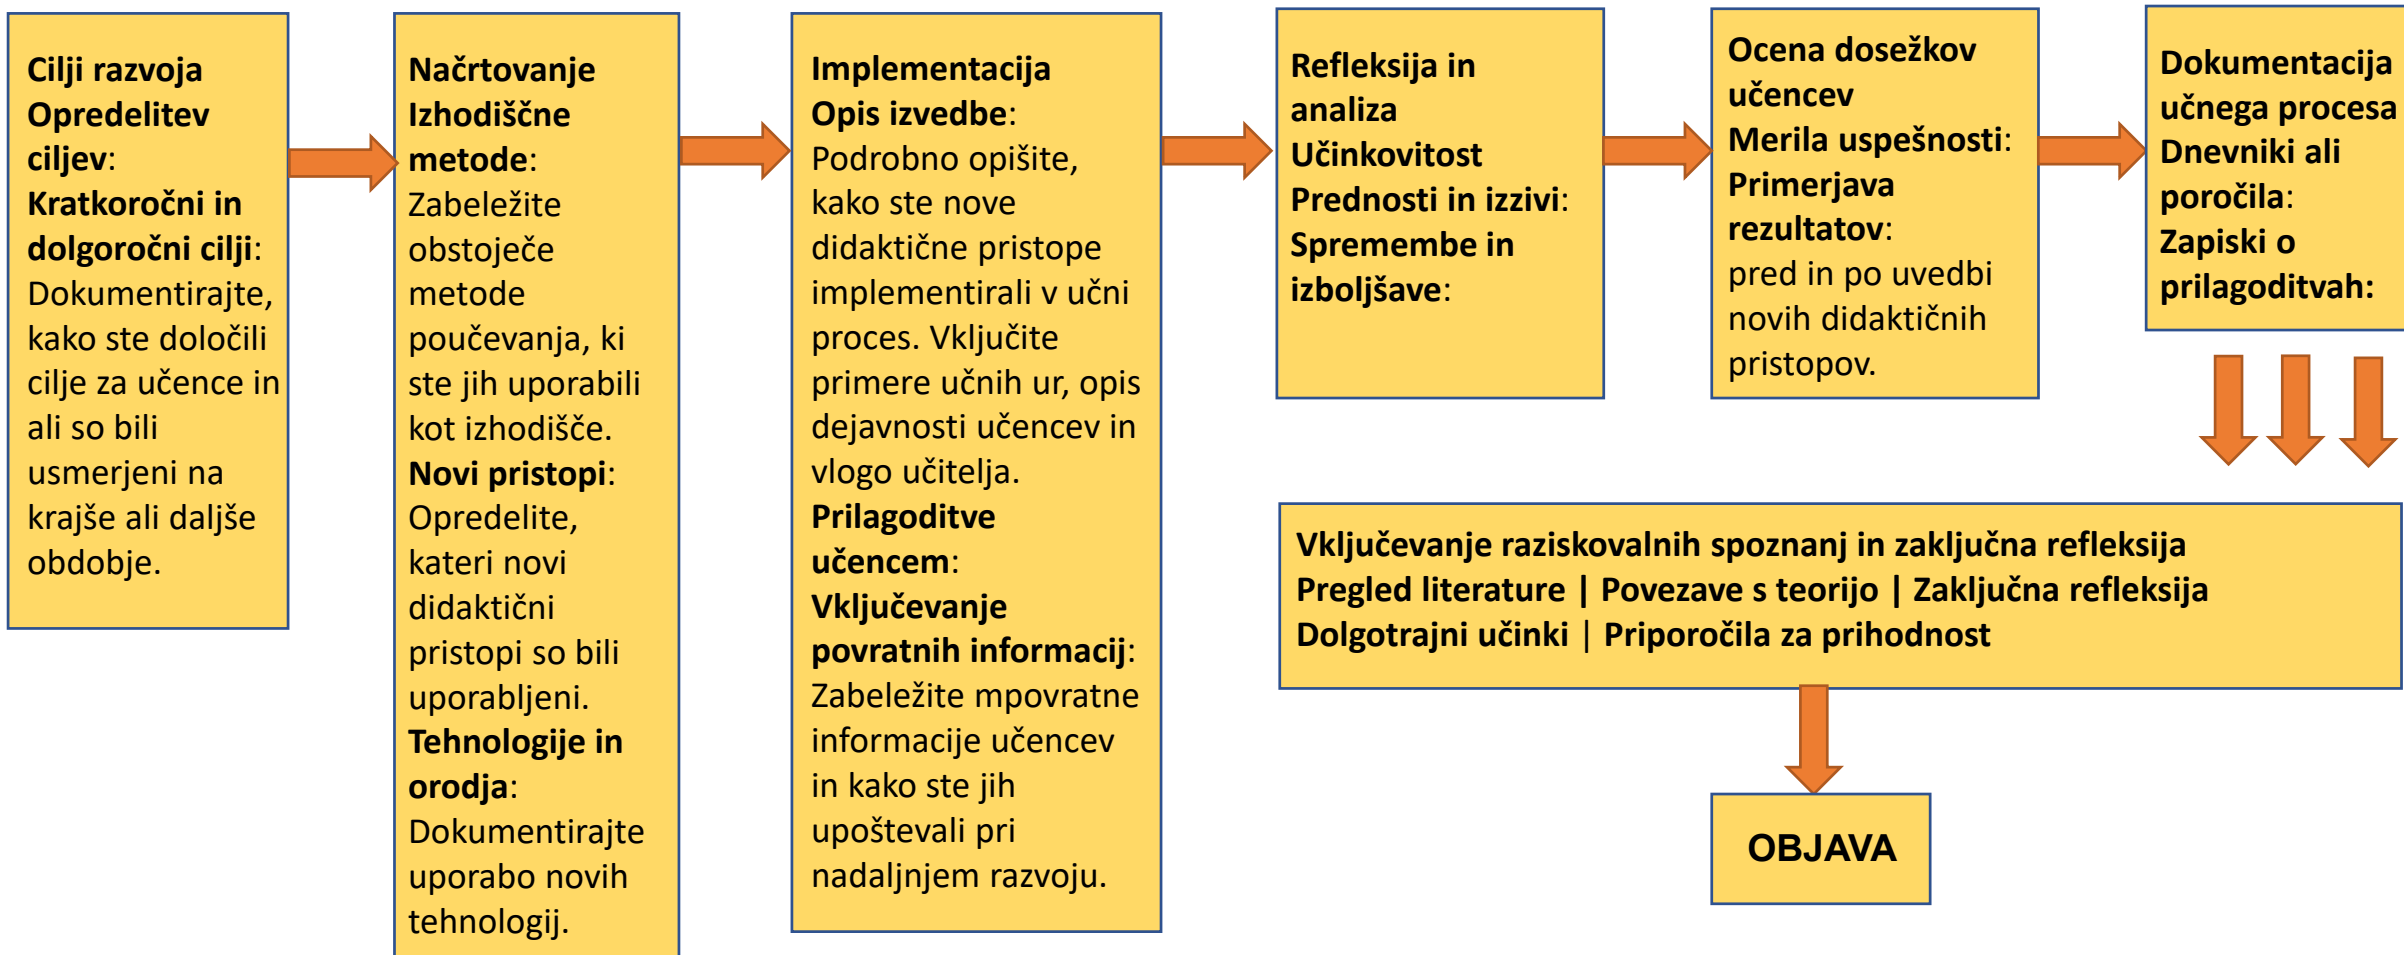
Cilji razvoja
Opredelitev ciljev:
Kratkoročni in dolgoročni cilji: Dokumentirajte, kako ste določili cilje za učence in ali so bili usmerjeni na krajše ali daljše obdobje.

Načrtovanje
Izhodiščne metode: Zabeležite obstoječe metode poučevanja, ki ste jih uporabili kot izhodišče.
Novi pristopi: Opredelite, kateri novi didaktični pristopi so bili uporabljeni.
Tehnologije in orodja: Dokumentirajte uporabo novih tehnologij.

Implementacija
Opis izvedbe: Podrobno opišite, kako ste nove didaktične pristope implementirali v učni proces. Vključite primere učnih ur, opis dejavnosti učencev in vlogo učitelja.
Prilagoditve učencem:
Vključevanje povratnih informacij: Zabeležite mpovratne informacije učencev in kako ste jih upoštevali pri nadaljnjem razvoju.

Refleksija in analiza
Učinkovitost
Prednosti in izzivi:
Spremembe in izboljšave:

Ocena dosežkov učencev
Merila uspešnosti:
Primerjava rezultatov: pred in po uvedbi novih didaktičnih pristopov.

Dokumentacija učnega procesa
Dnevniki ali poročila:
Zapiski o prilagoditvah:

Vključevanje raziskovalnih spoznanj in zaključna refleksija
Pregled literature | Povezave s teorijo | Zaključna refleksija
Dolgotrajni učinki | Priporočila za prihodnost

OBJAVA